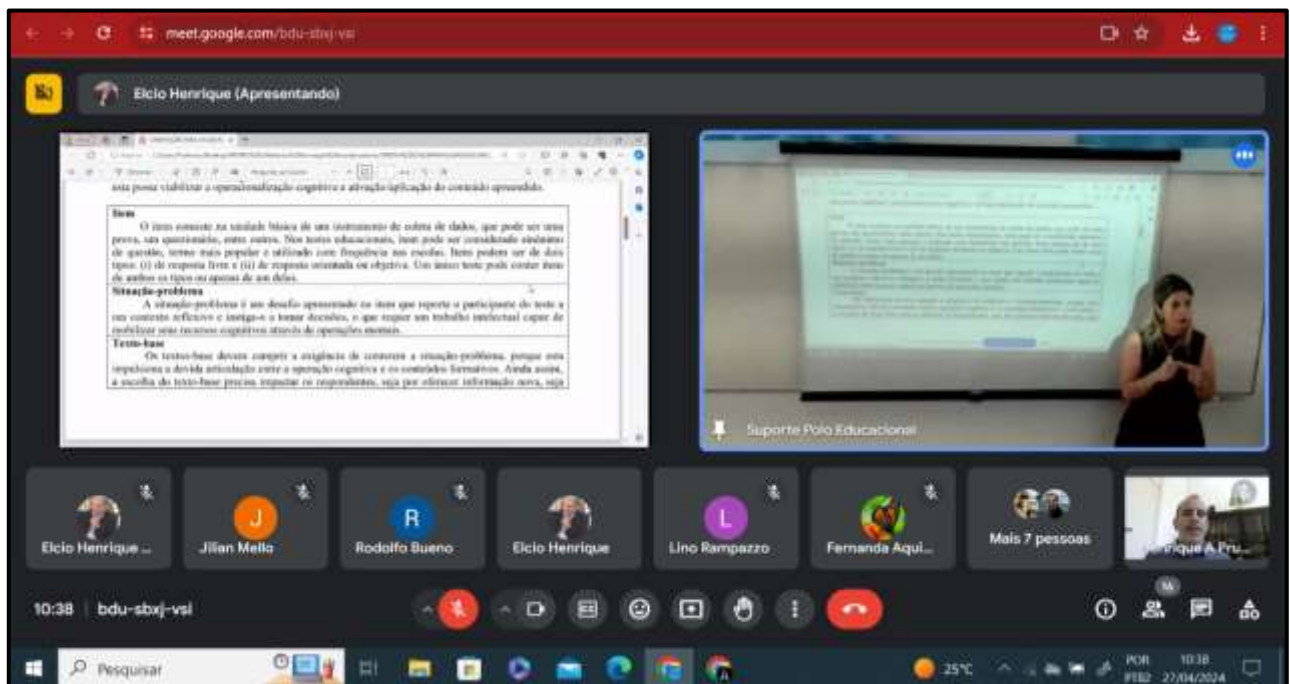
meet.google.com/bdu-sbxj-vsi

Elcio Henrique (Apresentando)

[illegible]

Item
O item consiste na unidade básica de um instrumento de coleta de dados, que pode ser uma prova, um questionário, entre outros. Nos testes educacionais, item pode ser considerado sinônimo de questão, termo mais popular e utilizado com frequência nas escolas. Itens podem ser de dois tipos: (i) de resposta livre e (ii) de resposta orientada ou objetiva. Um único teste pode conter itens de ambos os tipos ou apenas de um deles.
Situação-problema
A situação-problema é um desafio apresentado no item que reporta o participante do teste a um contexto reflexivo e instiga-o a tomar decisões, o que requer um trabalho intelectual capaz de mobilizar seus recursos cognitivos através de operações mentais.
Texto-base
Os textos-base devem compor a exigência de construir a situação-problema, porque seu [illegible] a devida articulação entre a operação cognitiva e os conteúdos formativos. Ainda assim, a escolha do texto-base precisa impactar os respondentes, seja por oferecer informação nova, seja

Suporte Polo Educacional

Elcio Henrique ...
J
Jilian Mello
R
Rodolfo Bueno
Elcio Henrique
L
Lino Rampazzo
Fernanda Aqui...
Mais 7 pessoas
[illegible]ique A Pru...

10:38 | bdu-sbxj-vsi

16

Pesquisar
25°C
POR PTB2
10:38
27/04/2024